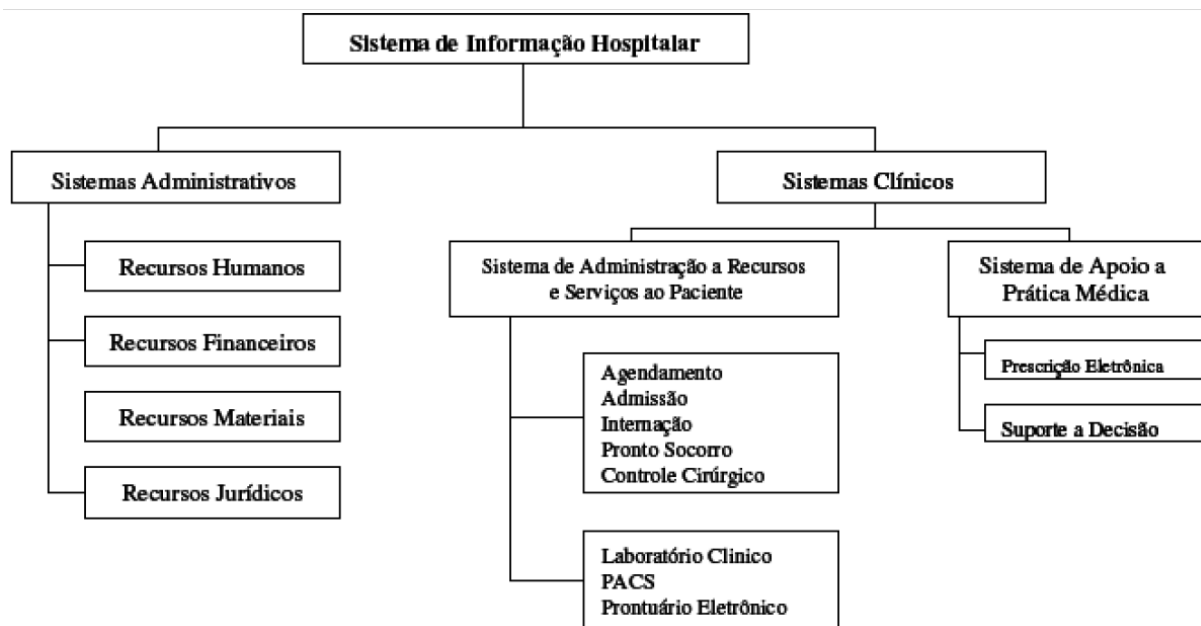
Sistema de Informação Hospitalar

Sistemas Administrativos

Recursos Humanos

Recursos Financeiros

Recursos Materiais

Recursos Jurídicos

Sistemas Clínicos

Sistema de Administração a Recursos e Serviços ao Paciente

Agendamento
Admissão
Internação
Pronto Socorro
Controle Cirúrgico

Laboratório Clinico
PACS
Prontuário Eletrônico

Sistema de Apoio a Prática Médica

Prescrição Eletrônica

Suporte a Decisão